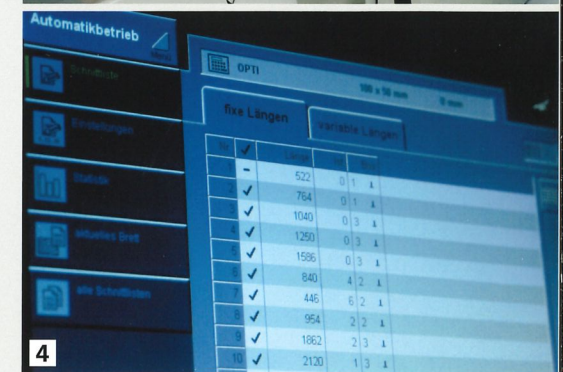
Automatikbetrieb

Schnittliste

Einstellungen

Statistik

aktuelles Brett

alle Schnittlisten

OPTI

100 x 50 mm

0 mm

fixe Längen

variable Längen

| Nr. | ✓ | Länge | | Anz. |
|---|---|---|---|---|
| 1 | - | 522 | 0 | 1 |
| 2 | ✓ | 764 | 0 | 1 |
| 3 | ✓ | 1040 | 0 | 3 |
| 4 | ✓ | 1250 | 0 | 3 |
| 5 | ✓ | 1586 | 0 | 3 |
| 6 | ✓ | 840 | 4 | 2 |
| 7 | ✓ | 446 | 6 | 2 |
| 8 | ✓ | 954 | 2 | 2 |
| 9 | ✓ | 1862 | 2 | 3 |
| 10 | ✓ | 2120 | 1 | 3 |

4